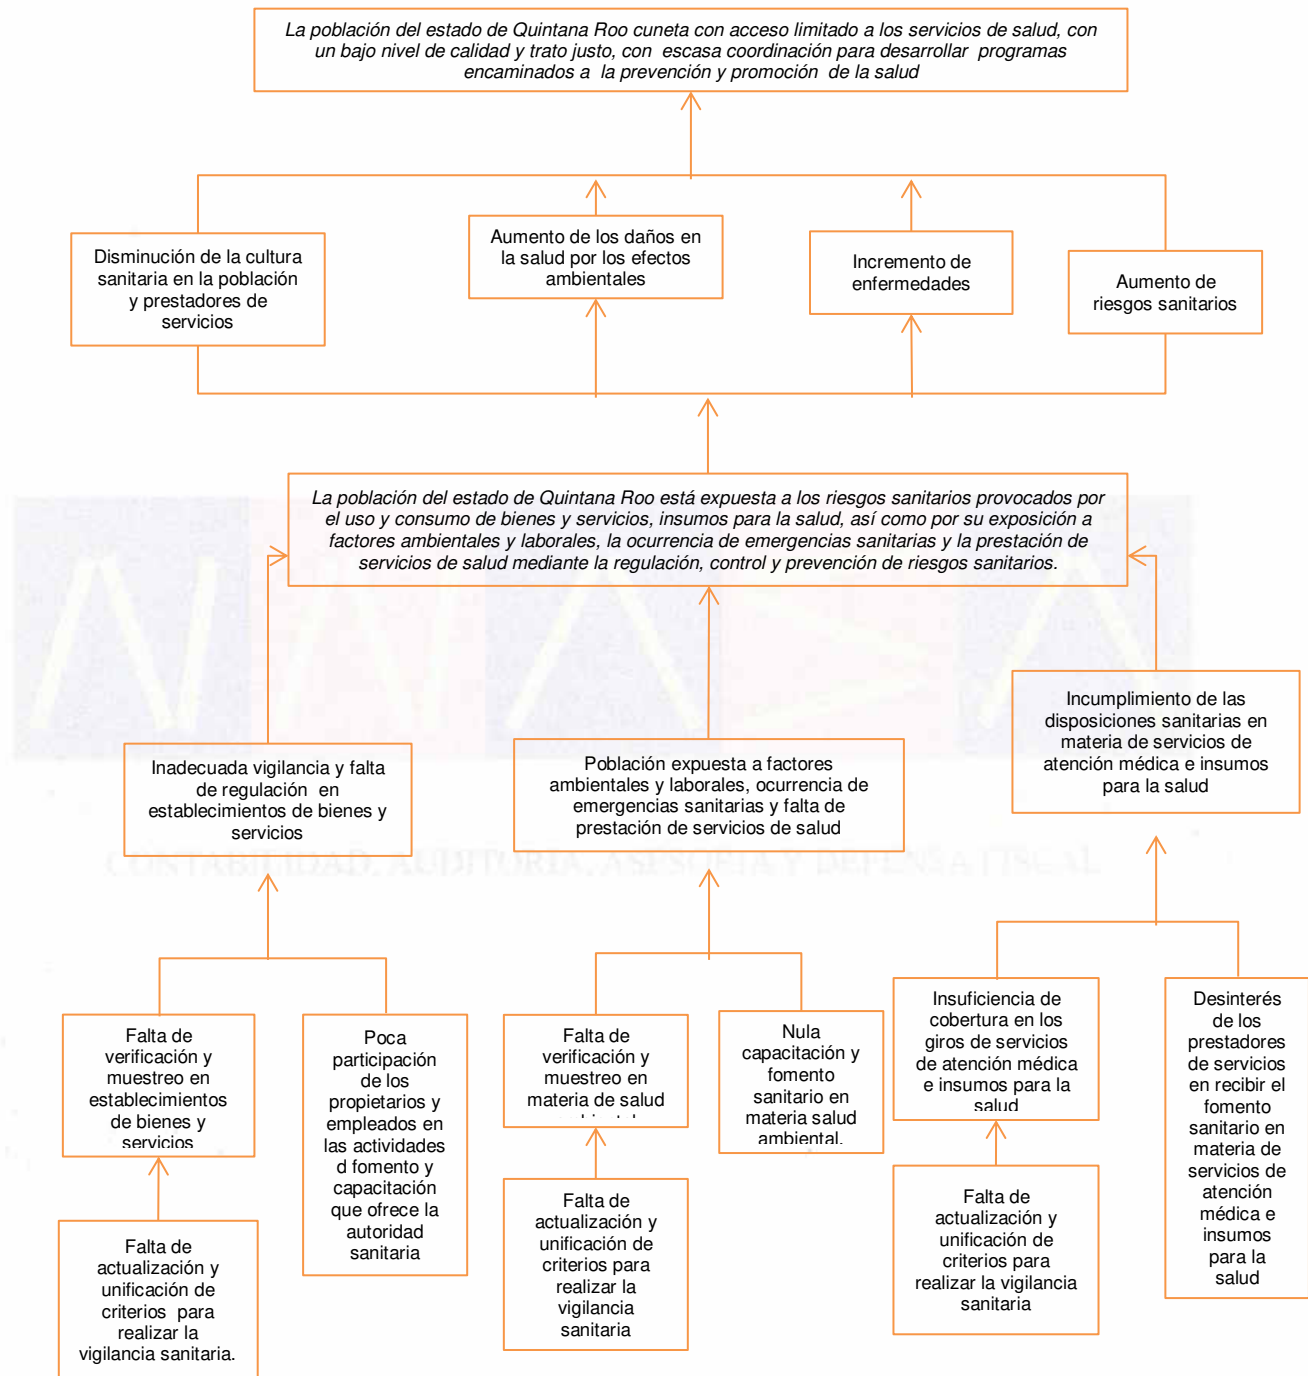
La población del estado de Quintana Roo cuneta con acceso limitado a los servicios de salud, con un bajo nivel de calidad y trato justo, con escasa coordinación para desarrollar programas encaminados a la prevención y promoción de la salud

Disminución de la cultura sanitaria en la población y prestadores de servicios

Aumento de los daños en la salud por los efectos ambientales

Incremento de enfermedades

Aumento de riesgos sanitarios

La población del estado de Quintana Roo está expuesta a los riesgos sanitarios provocados por el uso y consumo de bienes y servicios, insumos para la salud, así como por su exposición a factores ambientales y laborales, la ocurrencia de emergencias sanitarias y la prestación de servicios de salud mediante la regulación, control y prevención de riesgos sanitarios.

Inadecuada vigilancia y falta de regulación en establecimientos de bienes y servicios

Población expuesta a factores ambientales y laborales, ocurrencia de emergencias sanitarias y falta de prestación de servicios de salud

Incumplimiento de las disposiciones sanitarias en materia de servicios de atención médica e insumos para la salud

CONTABILIDAD, AUDITORIA, ASESORIA Y DEFENSA FISCAL

Falta de verificación y muestreo en establecimientos de bienes y servicios

Falta de actualización y unificación de criterios para realizar la vigilancia sanitaria.

Poca participación de los propietarios y empleados en las actividades d fomento y capacitación que ofrece la autoridad sanitaria

Falta de verificación y muestreo en materia de salud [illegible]

Falta de actualización y unificación de criterios para realizar la vigilancia sanitaria

Nula capacitación y fomento sanitario en materia salud ambiental.

Insuficiencia de cobertura en los giros de servicios de atención médica e insumos para la salud

Falta de actualización y unificación de criterios para realizar la vigilancia sanitaria

Desinterés de los prestadores de servicios en recibir el fomento sanitario en materia de servicios de atención médica e insumos para la salud